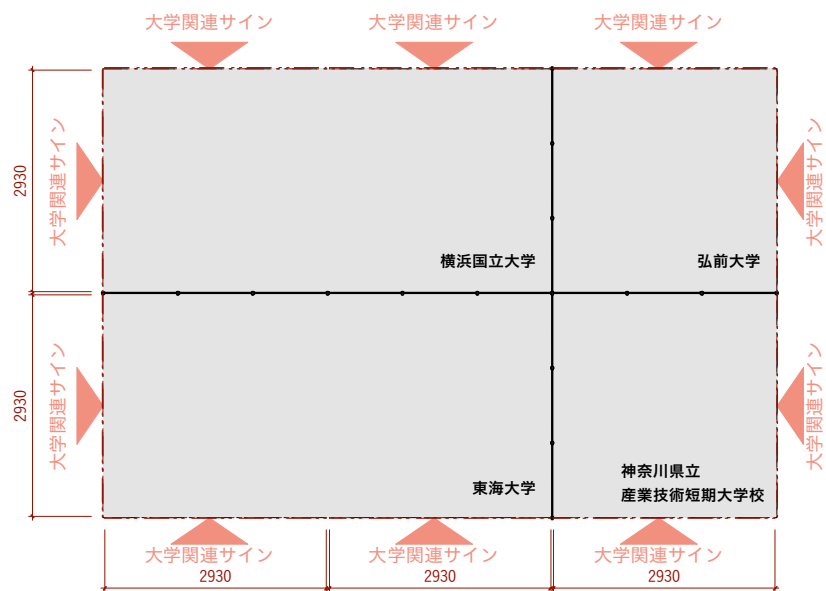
大学関連サイン
大学関連サイン
大学関連サイン

2930
大学関連サイン

横浜国立大学
弘前大学

大学関連サイン

2930
大学関連サイン

東海大学
神奈川県立
産業技術短期大学校

大学関連サイン

大学関連サイン
大学関連サイン
大学関連サイン

2930
2930
2930